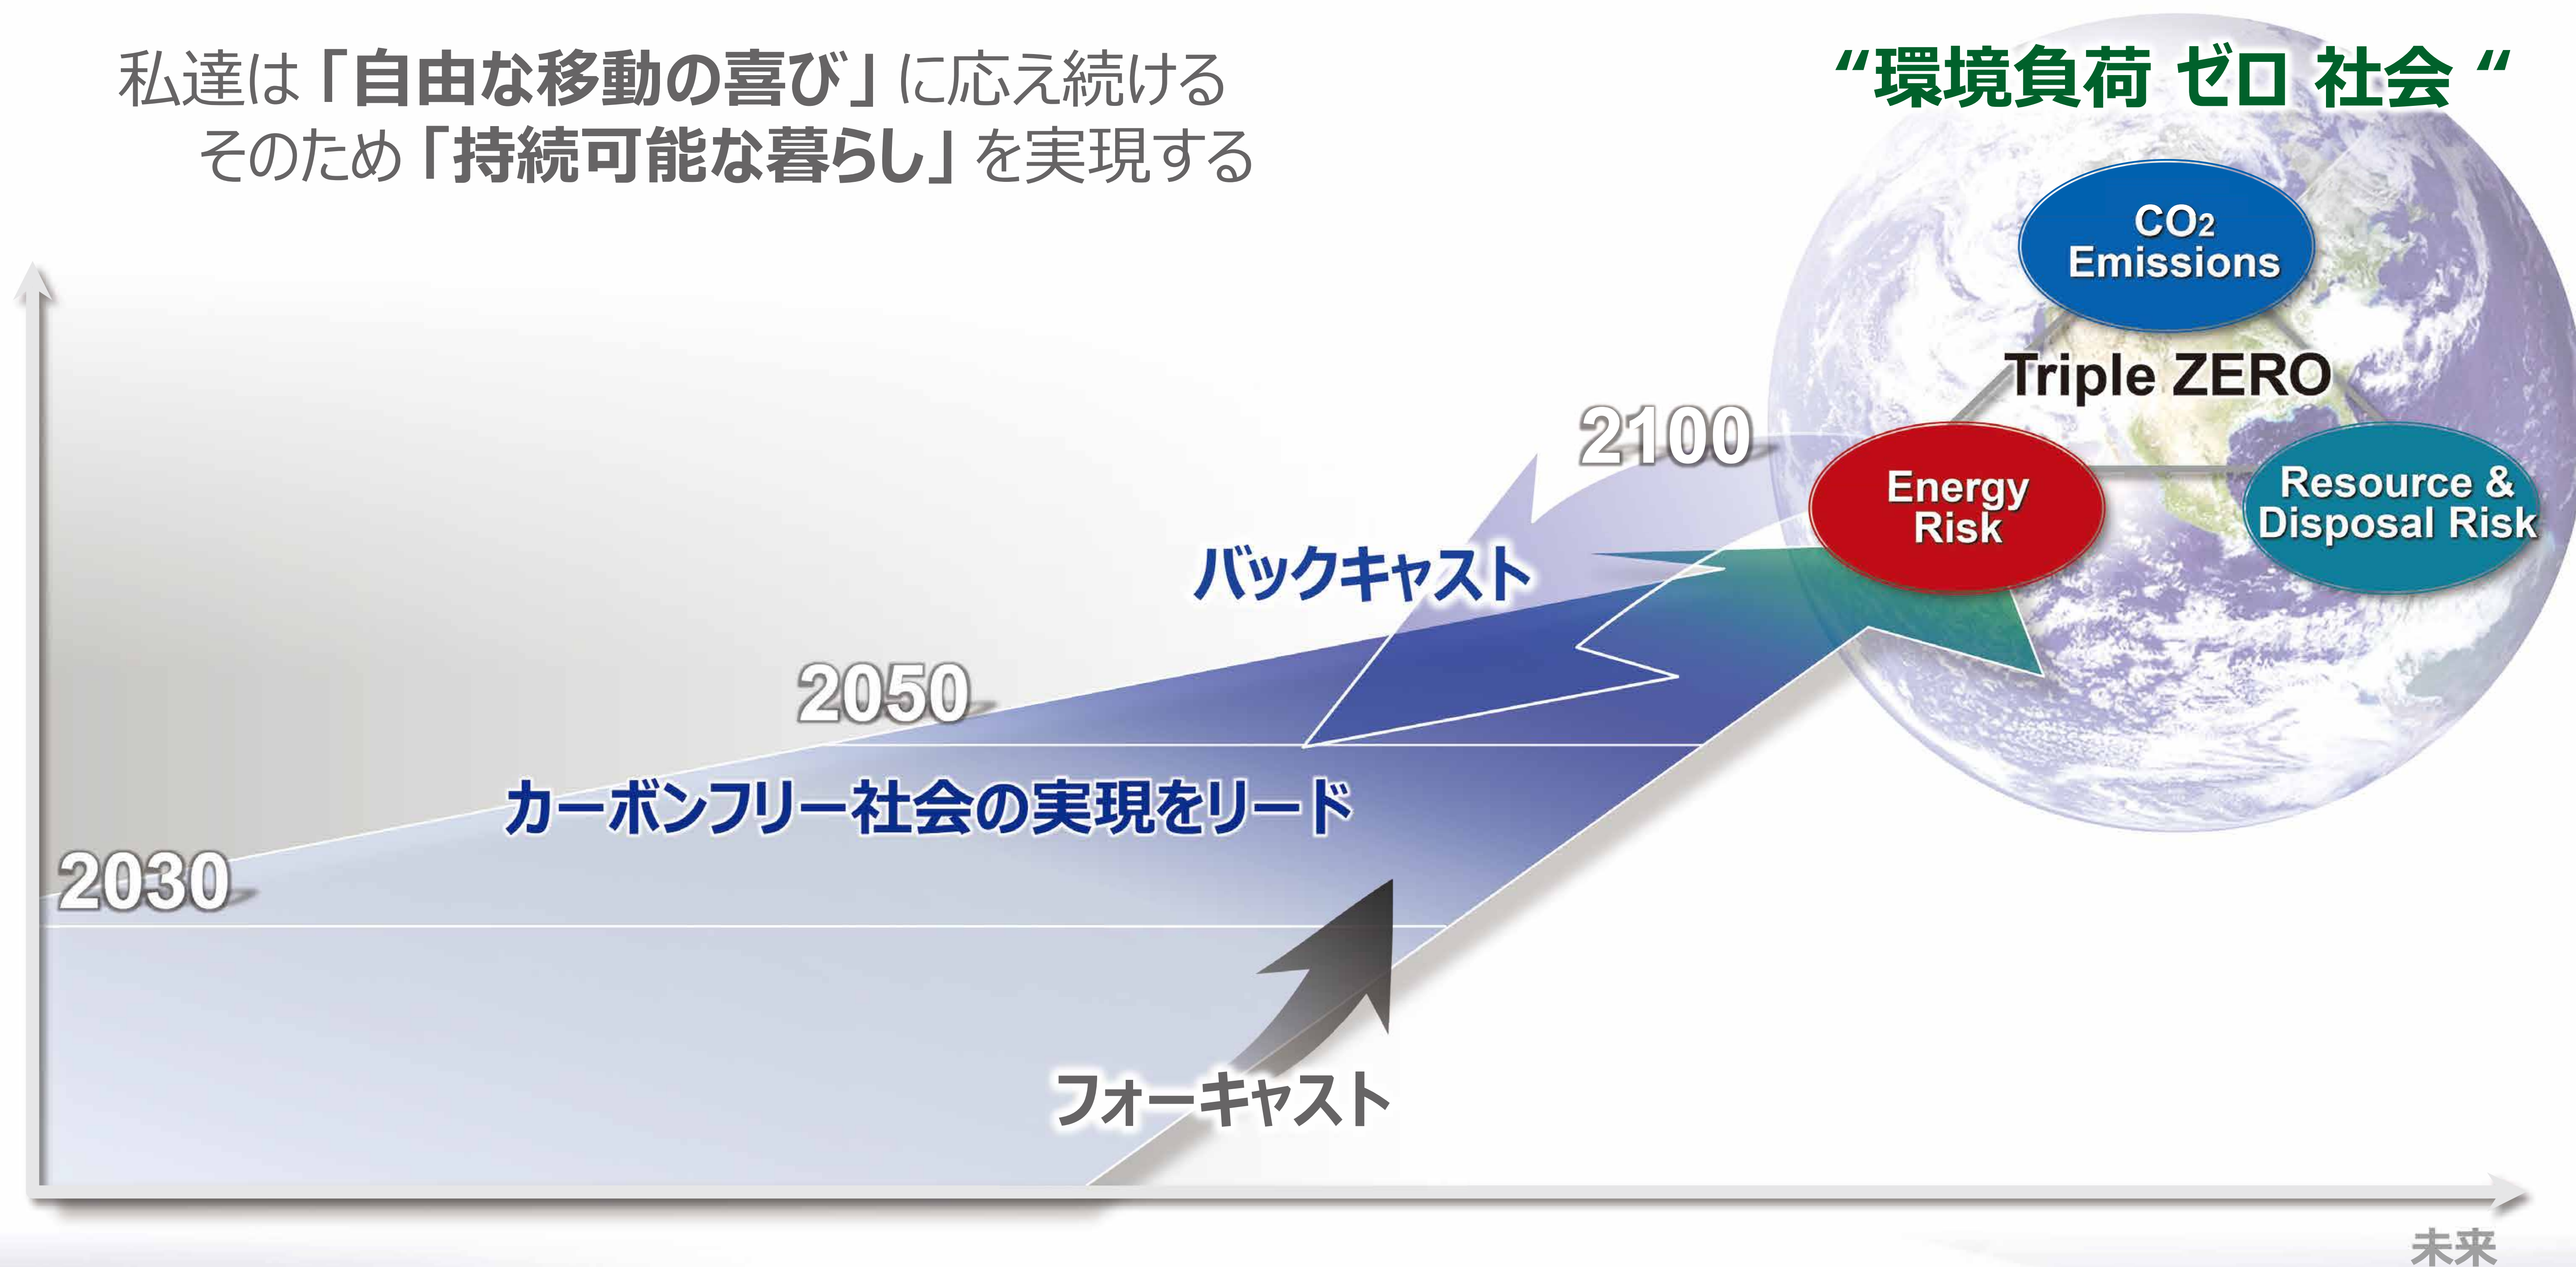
私達は「自由な移動の喜び」に応え続ける
そのため「持続可能な暮らし」を実現する

“環境負荷 ゼロ 社会 “

$CO_2$ Emissions

Triple ZERO

Energy Risk

Resource & Disposal Risk

2100

バックキャスト

2050

カーボンフリー社会の実現をリード

2030

フォーキャスト

未来